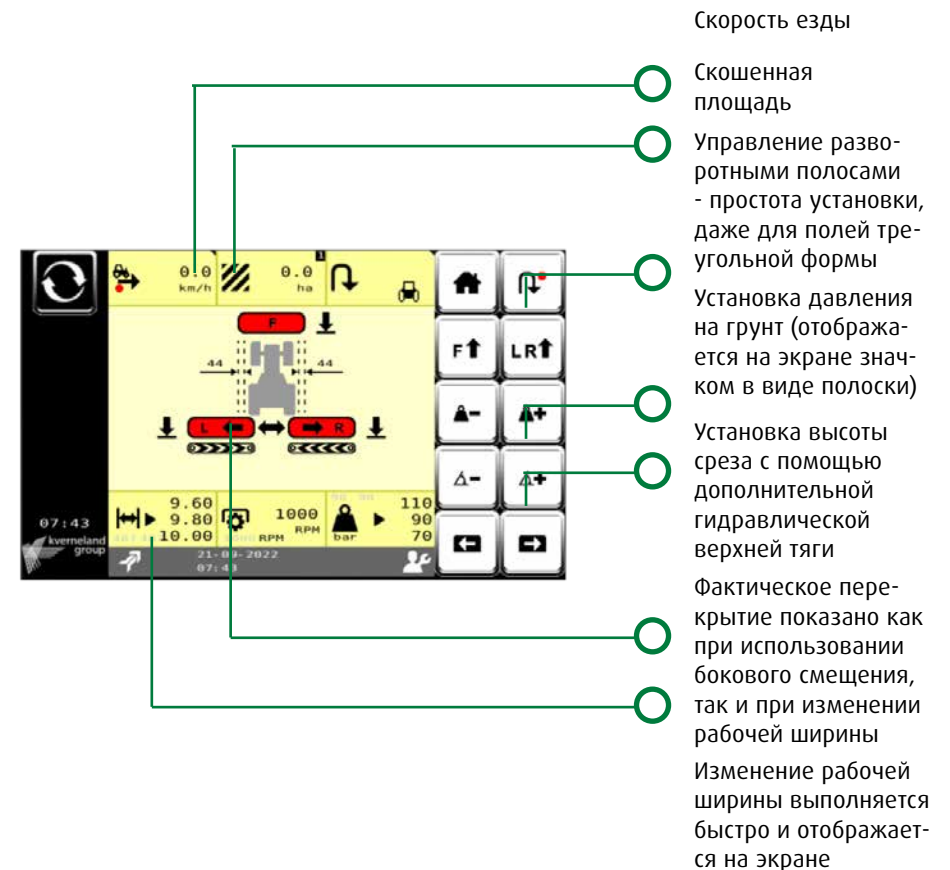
0.0 km/h
0.0 ha
F
44
44
L
R
07:43
kverneland group
9.60
9.80
10.00
1000 RPM
RPM
bar
110
90
70
21-03-2022
07:43
F
LR

Скорость езды

Скошенная площадь

Управление разворотными полосами - простота установки, даже для полей треугольной формы

Установка давления на грунт (отображается на экране значком в виде полоски)

Установка высоты среза с помощью дополнительной гидравлической верхней тяги

Фактическое перекрытие показано как при использовании бокового смещения, так и при изменении рабочей ширины

Изменение рабочей ширины выполняется быстро и отображается на экране